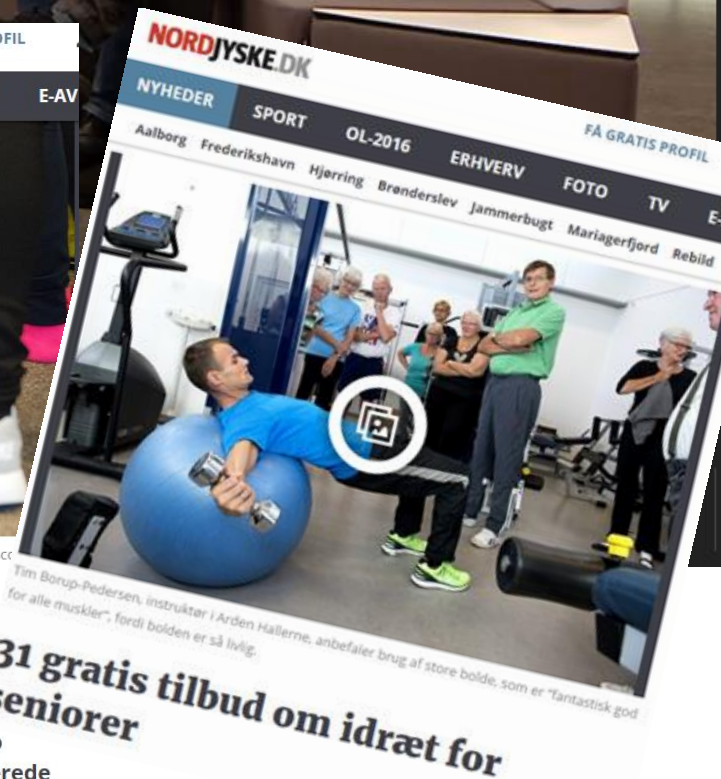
OFIL

E-AV

NORDJYSKE.DK

NYHEDER SPORT OL-2016 ERHVERV FOTO TV E-

FÅ GRATIS PROFIL

Aalborg Frederikshavn Hjørring Brønderslev Jammerbugt Mariagerfjord Rebild

Tim Borup-Pedersen, instruktør i Arden Hallerne, anbefaler brug af store bolde, som er "fantastisk god for alle muskler", fordi bolden er så livlig.

31 gratis tilbud om idræt for seniorer

rede